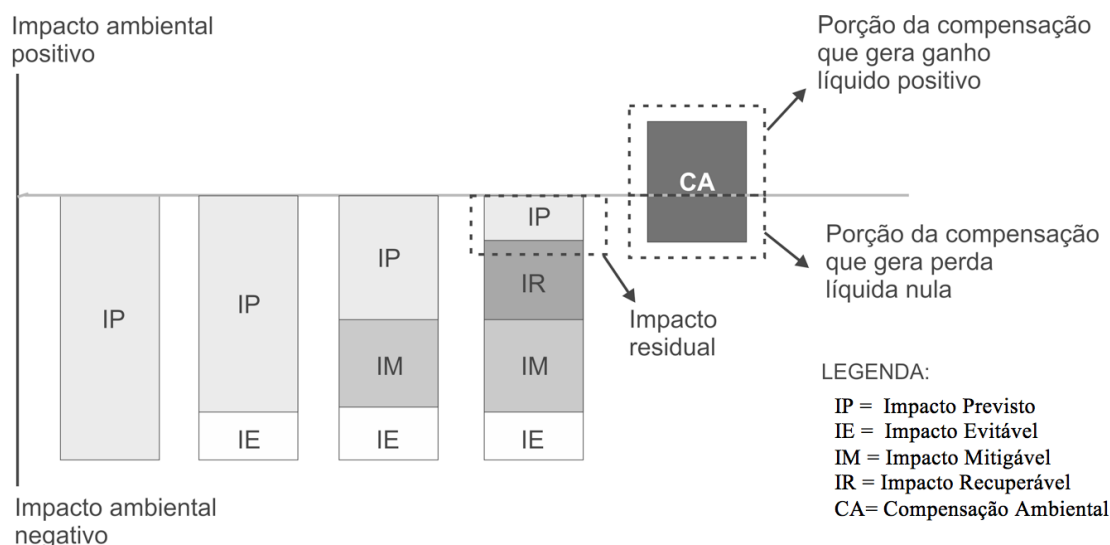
Impacto ambiental positivo

Porção da compensação que gera ganho líquido positivo

CA

Porção da compensação que gera perda líquida nula

IP

IP

IP

IP

IR

Impacto residual

IM

IM

IE

IE

IE

LEGENDA:

IP = Impacto Previsto
IE = Impacto Evitável
IM = Impacto Mitigável
IR = Impacto Recuperável
CA= Compensação Ambiental

Impacto ambiental negativo